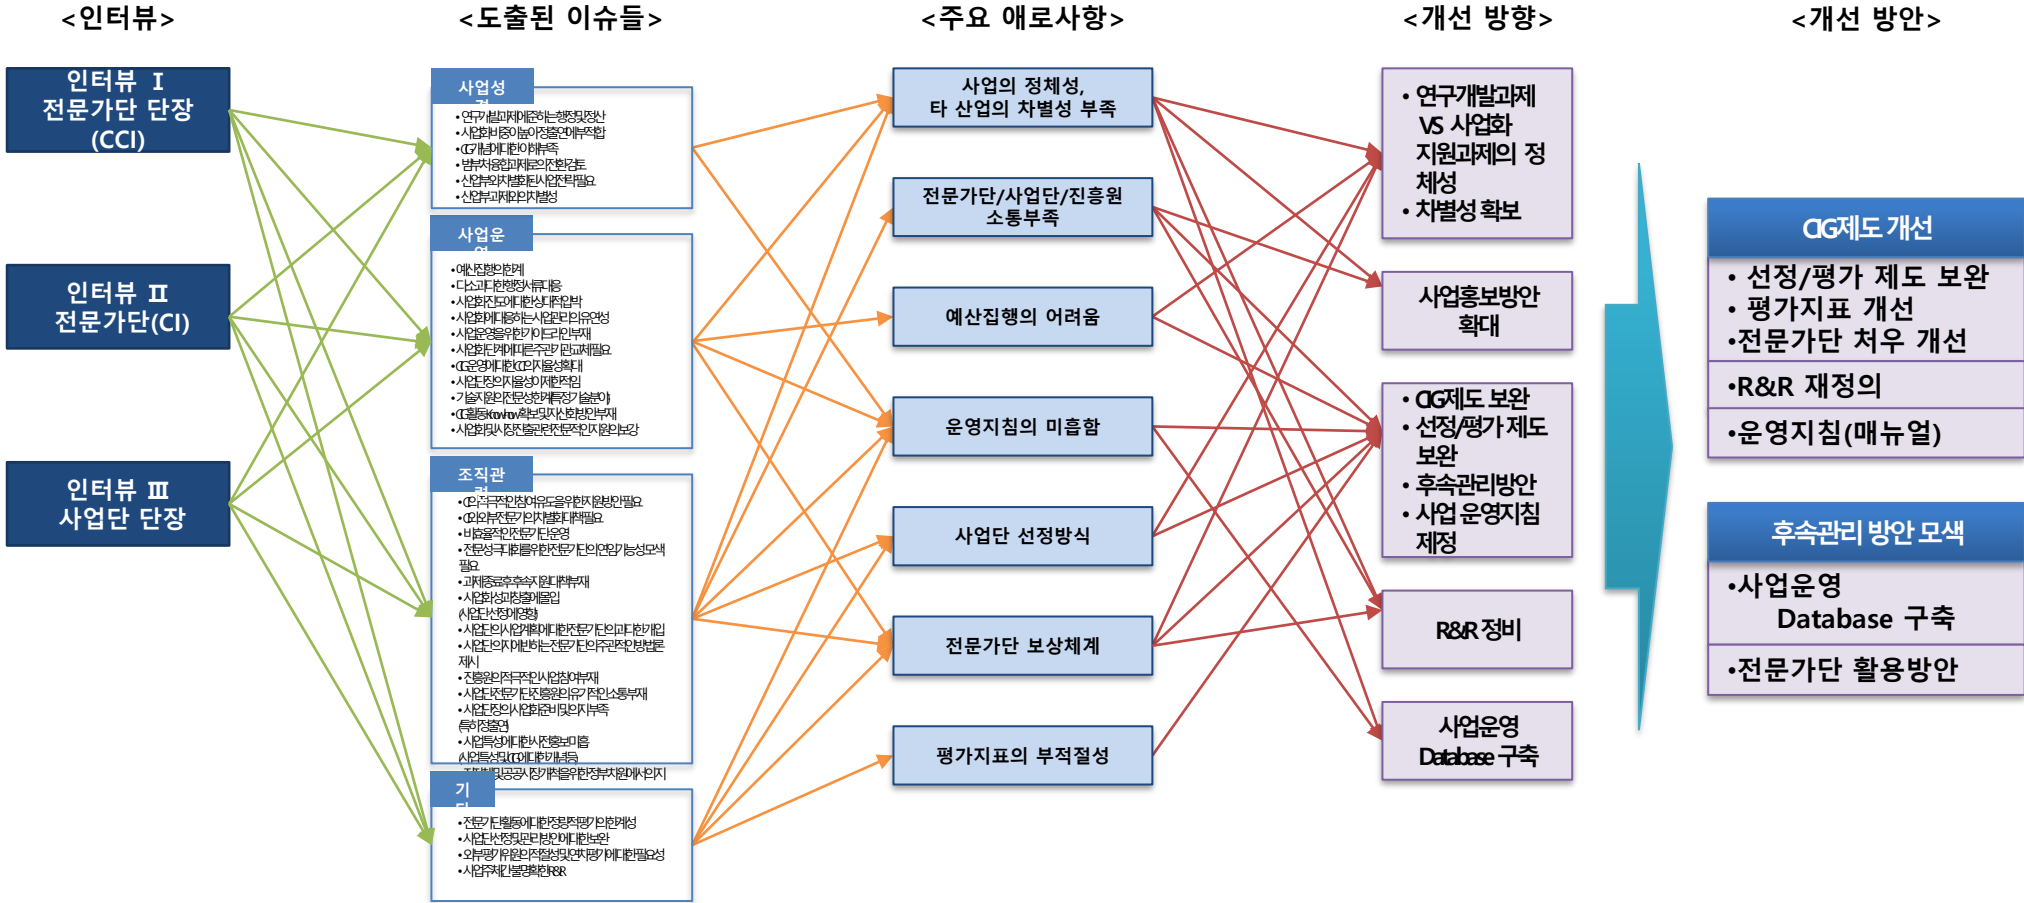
<인터뷰>

인터뷰 Ⅰ
전문가단 단장
(CCI)

인터뷰 Ⅱ
전문가단(CI)

인터뷰 Ⅲ
사업단 단장

<도출된 이슈들>

사업성 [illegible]
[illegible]

사업운 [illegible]
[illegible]

조직관 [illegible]
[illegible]

기 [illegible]
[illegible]

<주요 애로사항>

사업의 정체성, 타 산업의 차별성 부족

전문가단/사업단/진흥원 소통부족

예산집행의 어려움

운영지침의 미흡함

사업단 선정방식

전문가단 보상체계

평가지표의 부적절성

<개선 방향>

• 연구개발과제 VS 사업화 지원과제의 정체성
• 차별성 확보

사업홍보방안 확대

• CIG제도 보완
• 선정/평가 제도 보완
• 후속관리방안
• 사업 운영지침 제정

R&R 정비

사업운영 Database 구축

<개선 방안>

CIG제도 개선
• 선정/평가 제도 보완
• 평가지표 개선
•전문가단 처우 개선
•R&R 재정의
•운영지침(매뉴얼)

후속관리 방안 모색
•사업운영 Database 구축
•전문가단 활용방안